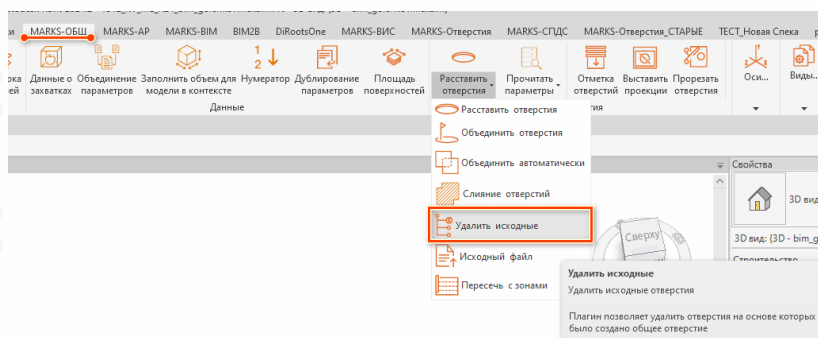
ии MARKS-ОБЩ MARKS-АР MARKS-BIM BIM2B DiRootsOne MARKS-ВИС MARKS-Отверстия MARKS-СПДС MARKS-Отверстия_СТАРЫЕ ТЕСТ_Новая Спека

ока ией Данные о захватках Объединение параметров Заполнить объем для модели в контексте Нумератор Дублирование параметров Площадь поверхностей Расставить отверстия Прочитать параметры Отметка отверстий Выставить проекции Прорезать отверстия Оси... Виды...

Данные

Расставить отверстия
Объединить отверстия
Объединить автоматически
Слияние отверстий
Удалить исходные
Исходный файл
Пересечь с зонами

Сверху

Свойства
3D вид
3D вид: {3D - bim_g
Строительство

Удалить исходные
Удалить исходные отверстия

Плагин позволяет удалить отверстия на основе которых было создано общее отверстие